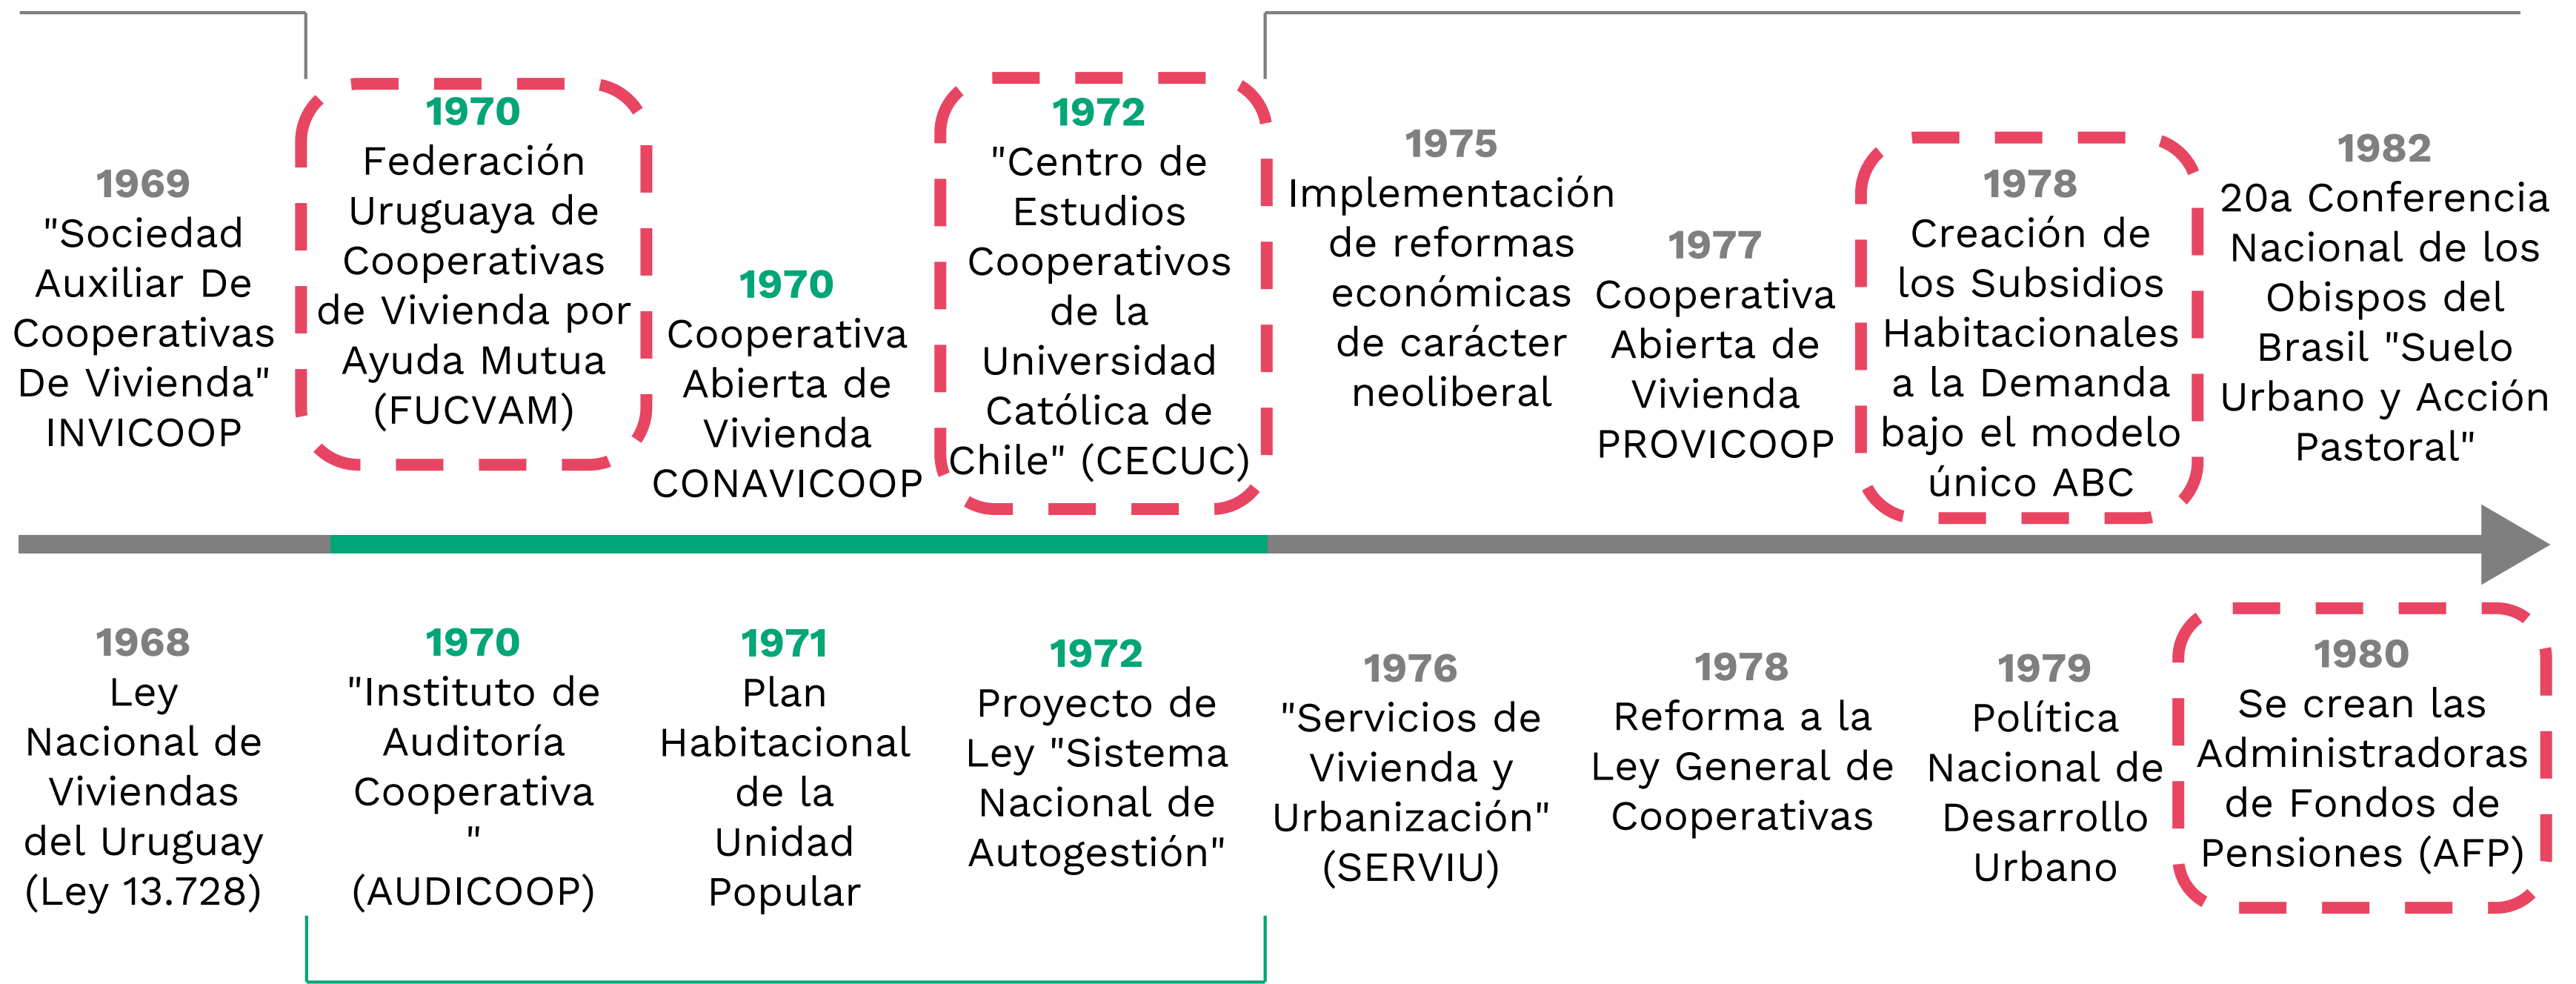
1969
"Sociedad Auxiliar De Cooperativas De Vivienda" INVICOOP

1970
Federación Uruguaya de Cooperativas de Vivienda por Ayuda Mutua (FUCVAM)

1970
Cooperativa Abierta de Vivienda CONAVICOOP

1972
"Centro de Estudios Cooperativos de la Universidad Católica de Chile" (CECUC)

1975
Implementación de reformas económicas de carácter neoliberal

1977
Cooperativa Abierta de Vivienda PROVICOOP

1978
Creación de los Subsidios Habitacionales a la Demanda bajo el modelo único ABC

1982
20a Conferencia Nacional de los Obispos del Brasil "Suelo Urbano y Acción Pastoral"

1968
Ley Nacional de Viviendas del Uruguay (Ley 13.728)

1970
"Instituto de Auditoría Cooperativa " (AUDICOOP)

1971
Plan Habitacional de la Unidad Popular

1972
Proyecto de Ley "Sistema Nacional de Autogestión"

1976
"Servicios de Vivienda y Urbanización" (SERVIU)

1978
Reforma a la Ley General de Cooperativas

1979
Política Nacional de Desarrollo Urbano

1980
Se crean las Administradoras de Fondos de Pensiones (AFP)